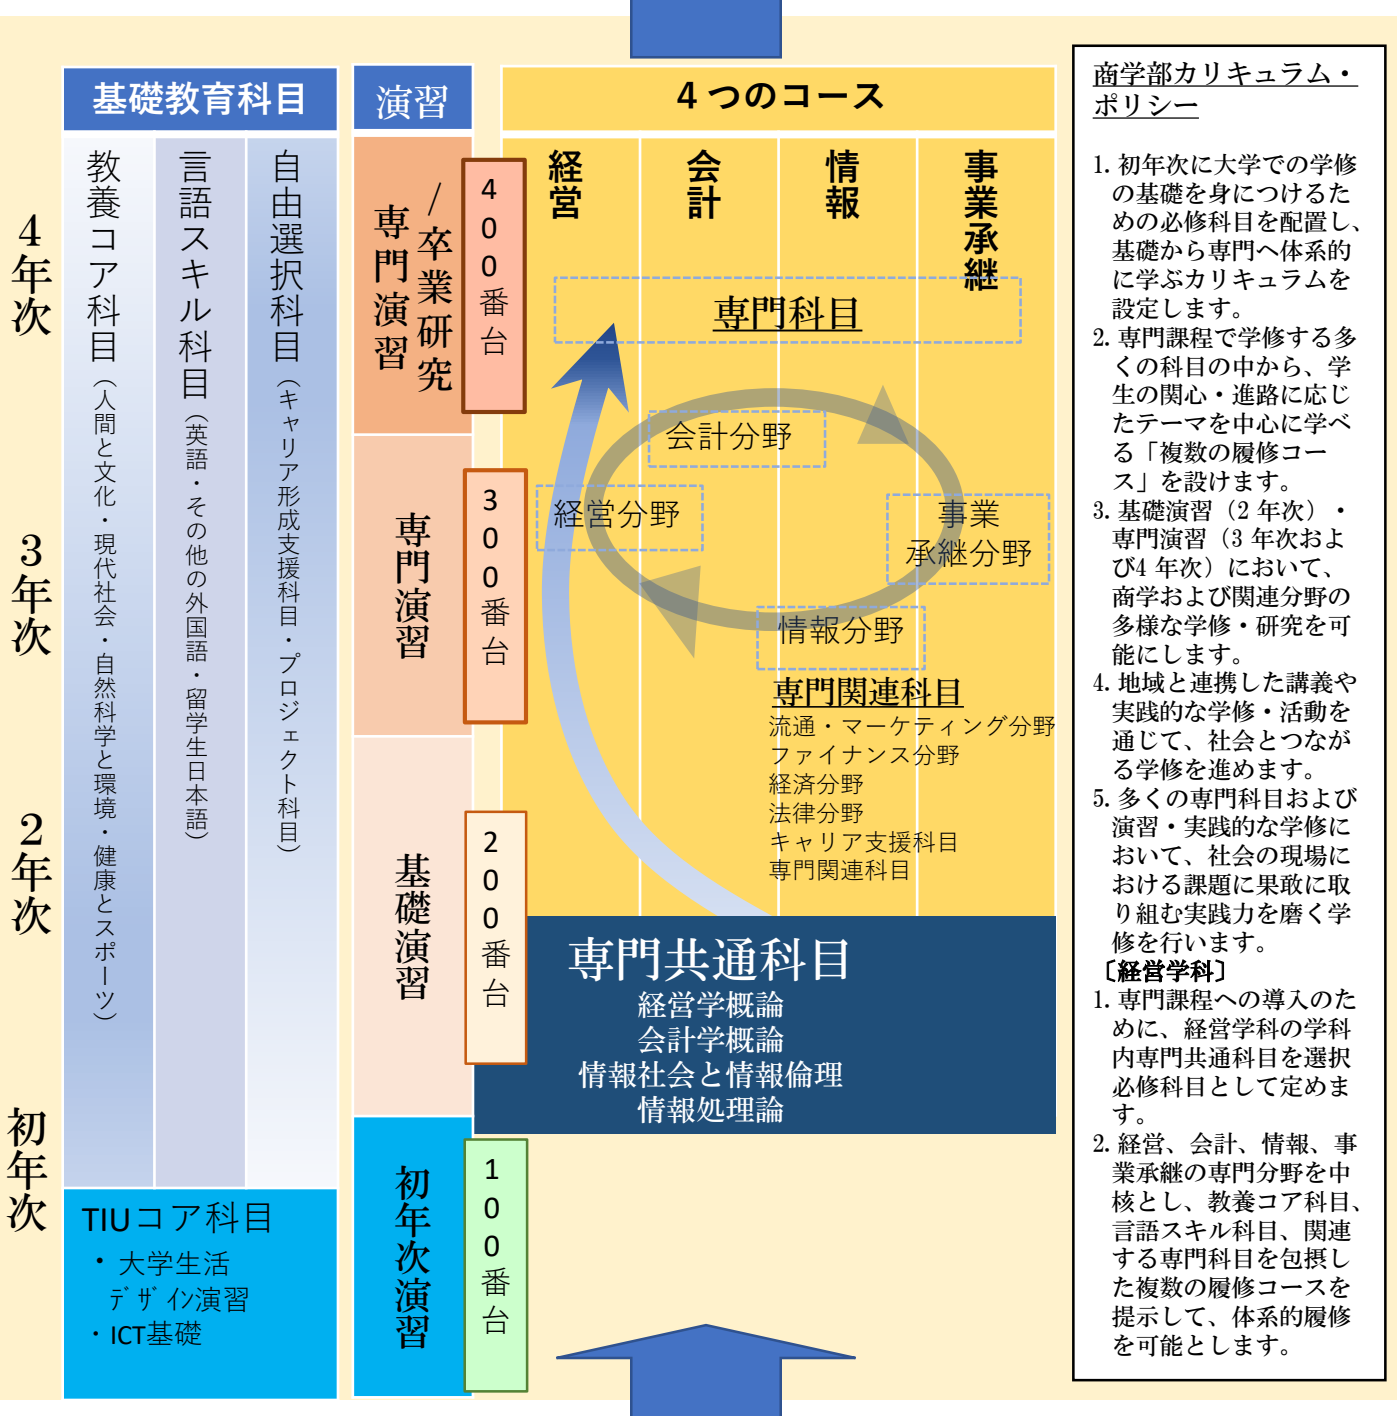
4年次

3年次

2年次

初年次

基礎教育科目

教養コア科目（人間と文化・現代社会・自然科学と環境・健康とスポーツ）

言語スキル科目（英語・その他の外国語・留学生日本語）

自由選択科目（キャリア形成支援科目・プロジェクト科目）

TIUコア科目
・大学生活デザイン演習
・ICT基礎

演習

専門演習／卒業研究

400番台

専門演習

300番台

基礎演習

200番台

初年次演習

100番台

４つのコース

経営

会計

情報

事業承継

専門科目

会計分野

経営分野

事業承継分野

情報分野

専門関連科目
流通・マーケティング分野
ファイナンス分野
経済分野
法律分野
キャリア支援科目
専門関連科目

専門共通科目
経営学概論
会計学概論
情報社会と情報倫理
情報処理論

商学部カリキュラム・ポリシー

1. 初年次に大学での学修の基礎を身につけるための必修科目を配置し、基礎から専門へ体系的に学ぶカリキュラムを設定します。
2. 専門課程で学修する多くの科目の中から、学生の関心・進路に応じたテーマを中心に学べる「複数の履修コース」を設けます。
3. 基礎演習（2 年次）・専門演習（3 年次および4 年次）において、商学および関連分野の多様な学修・研究を可能にします。
4. 地域と連携した講義や実践的な学修・活動を通じて、社会とつながる学修を進めます。
5. 多くの専門科目および演習・実践的な学修において、社会の現場における課題に果敢に取り組む実践力を磨く学修を行います。
〔経営学科〕
1. 専門課程への導入のために、経営学科の学科内専門共通科目を選択必修科目として定めます。
2. 経営、会計、情報、事業承継の専門分野を中核とし、教養コア科目、言語スキル科目、関連する専門科目を包摂した複数の履修コースを提示して、体系的履修を可能とします。